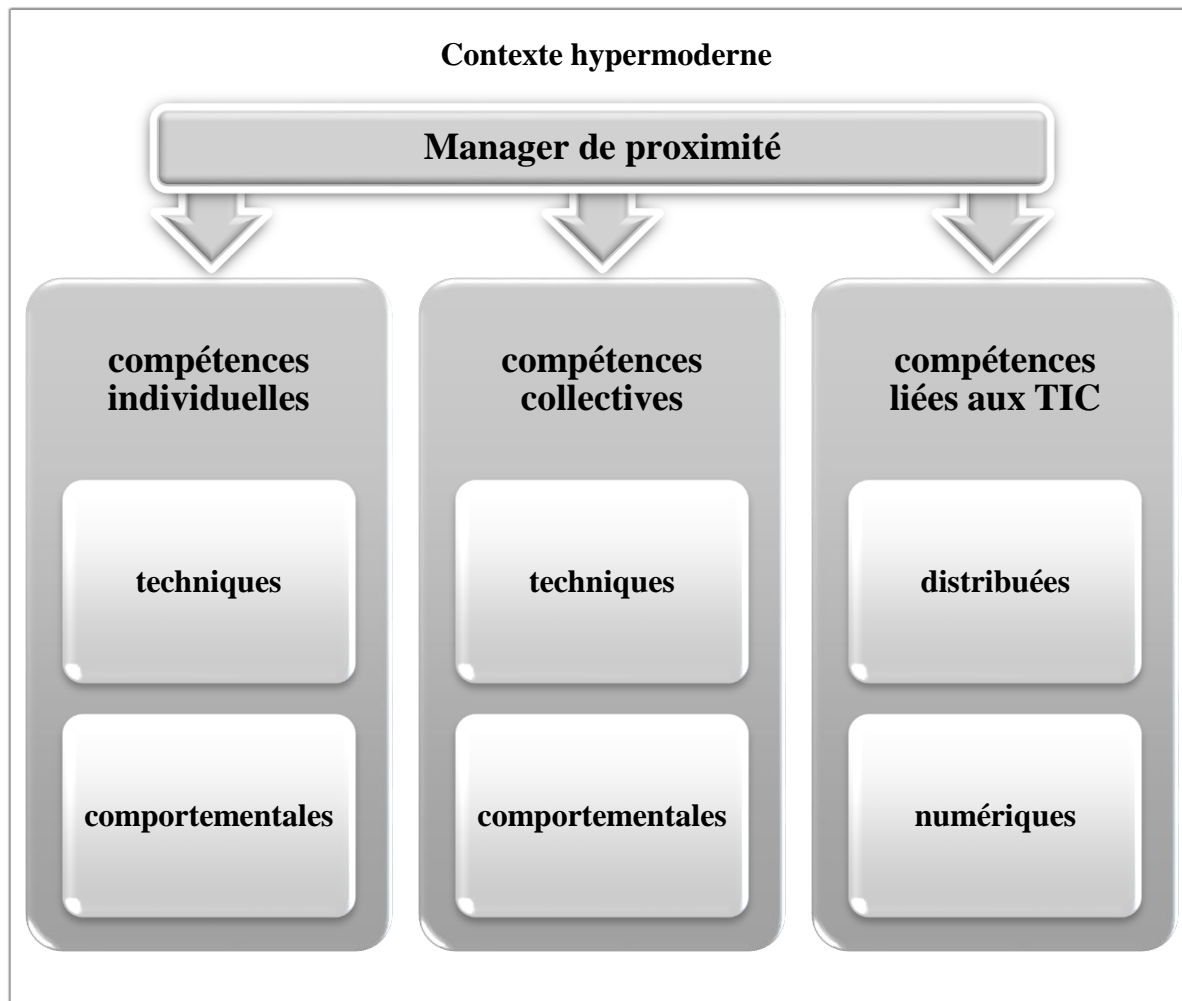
Contexte hypermoderne

Manager de proximité

compétences individuelles

techniques

comportementales

compétences collectives

techniques

comportementales

compétences liées aux TIC

distribuées

numériques